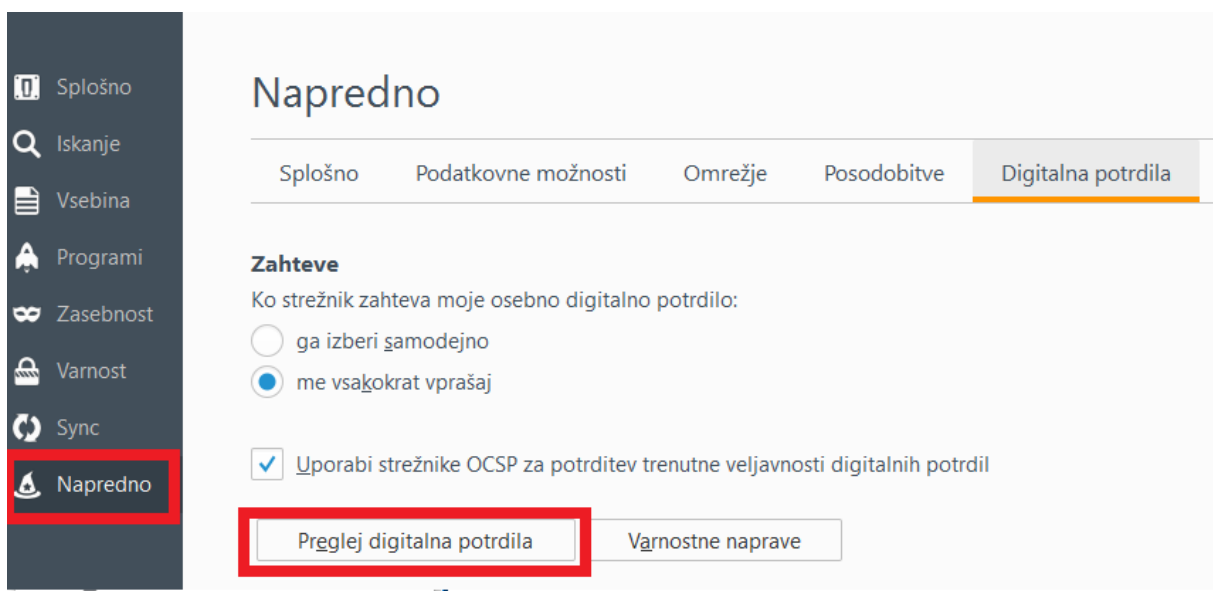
Splošno
Iskanje
Vsebina
Programi
Zasebnost
Varnost
Sync
Napredno

Napredno

Splošno | Podatkovne možnosti | Omrežje | Posodobitve | Digitalna potrdila

Zahteve
Ko strežnik zahteva moje osebno digitalno potrdilo:
ga izberi samodejno
me vsakokrat vprašaj

Uporabi strežnike OCSP za potrditev trenutne veljavnosti digitalnih potrdil

Preglej digitalna potrdila
Varnostne naprave